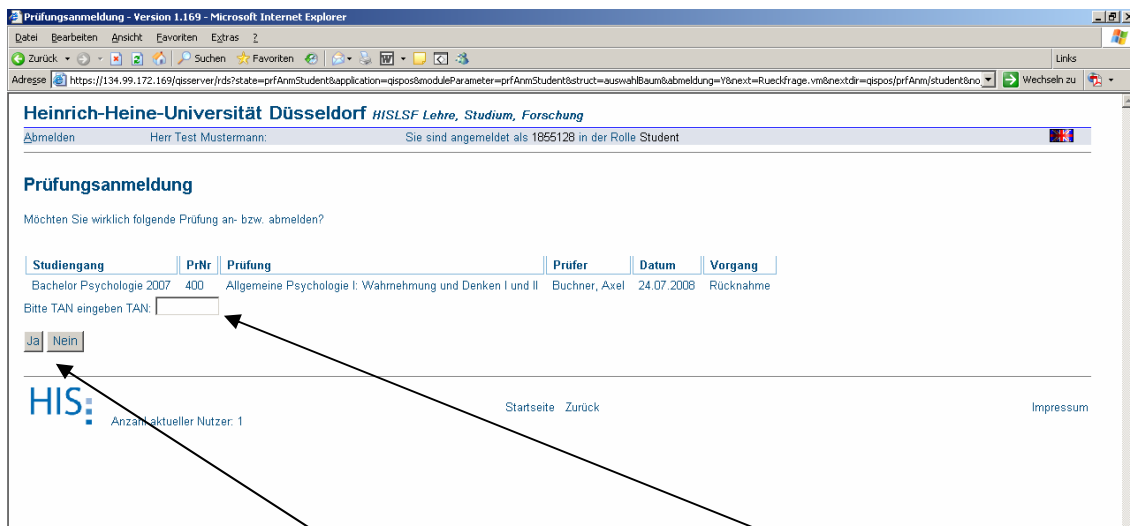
Prüfungsanmeldung - Version 1.169 - Microsoft Internet Explorer

Datei Bearbeiten Ansicht Favoriten Extras ?

Zurück Suchen Favoriten

Links

Adresse https://134.99.172.169/qisserver/rds?state=prfAnmStudent&application=qispos&moduleParameter=prfAnmStudent&struct=auswahlBaum&abmeldung=Y&next=Rueckfrage.vm&nextdir=qispos/prfAnm/student&no Wechseln zu

Heinrich-Heine-Universität Düsseldorf HISLSF Lehre, Studium, Forschung

Abmelden Herr Test Mustermann: Sie sind angemeldet als 1855128 in der Rolle Student

Prüfungsanmeldung

Möchten Sie wirklich folgende Prüfung an- bzw. abmelden?

| Studiengang | PrNr | Prüfung | Prüfer | Datum | Vorgang |
|---|---|---|---|---|---|
| Bachelor Psychologie 2007 | 400 | Allgemeine Psychologie I: Wahrnehmung und Denken I und II | Buchner, Axel | 24.07.2008 | Rücknahme |

Bitte TAN eingeben TAN:

Ja Nein

HIS:

Anzahl aktueller Nutzer: 1

Startseite Zurück

Impressum